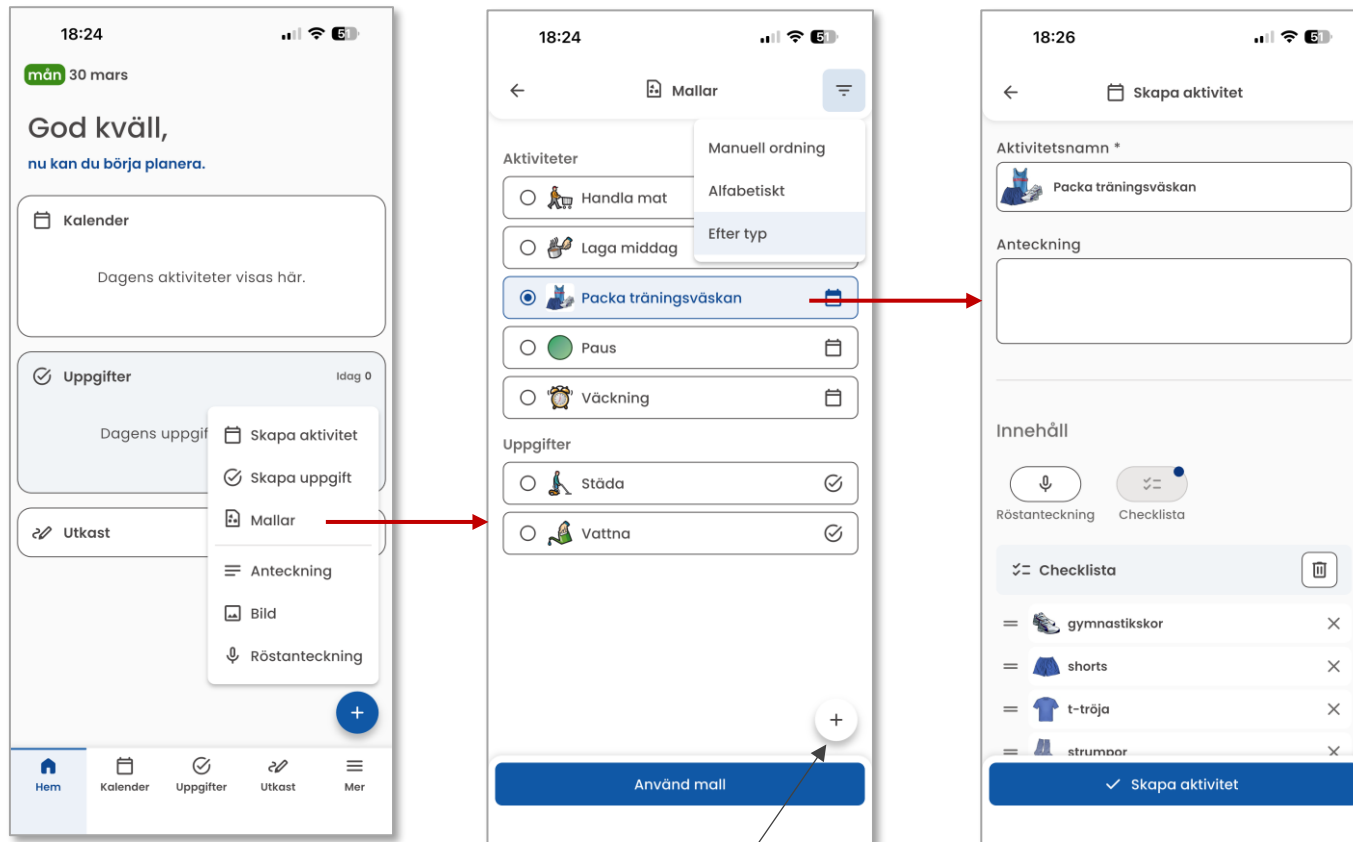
18:24

mån 30 mars

God kväll,

nu kan du börja planera.

Kalender

Dagens aktiviteter visas här.

Uppgifter

Idag 0

Dagens uppgif

Utkast

Skapa aktivitet

Skapa uppgift

Mallar

Anteckning

Bild

Röstanteckning

+

Hem

Kalender

Uppgifter

Utkast

Mer

18:24

Mallar

Aktiviteter

Manuell ordning

Alfabetiskt

Efter typ

Handla mat

Laga middag

Packa träningsväskan

Paus

Väckning

Uppgifter

Städa

Vattna

+

Använd mall

18:26

Skapa aktivitet

Aktivitetsnamn *

Packa träningsväskan

Anteckning

Innehåll

Röstanteckning

Checklista

Checklista

gymnastikskor

shorts

t-tröja

strumpor

Skapa aktivitet